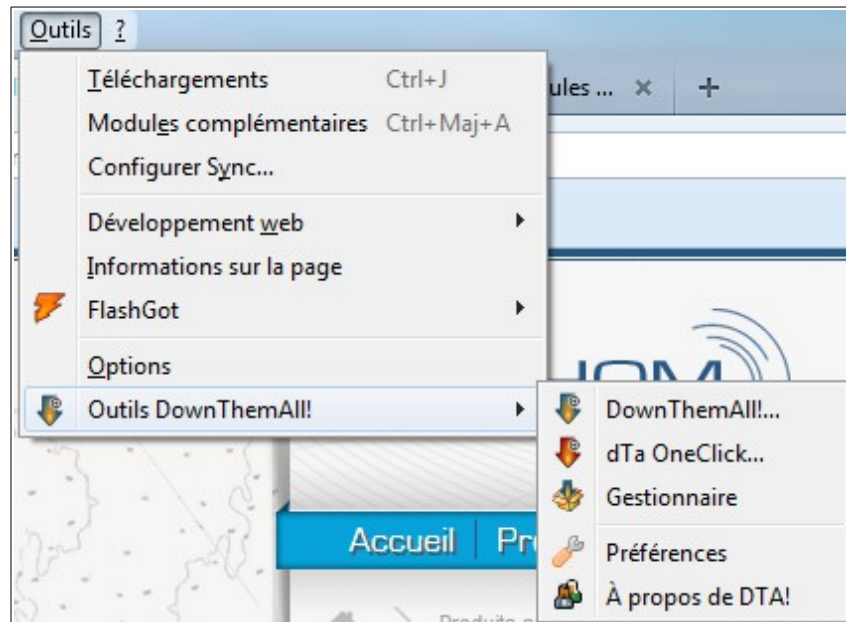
Outils ?

ules ... ×
+

Téléchargements Ctrl+J
Modules complémentaires Ctrl+Maj+A
Configurer Sync...
Développement web
Informations sur la page
FlashGot
Options
Outils DownThemAll!

DownThemAll!...
dTa OneClick...
Gestionnaire
Préférences
À propos de DTA!

Accueil Pr
Produits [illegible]